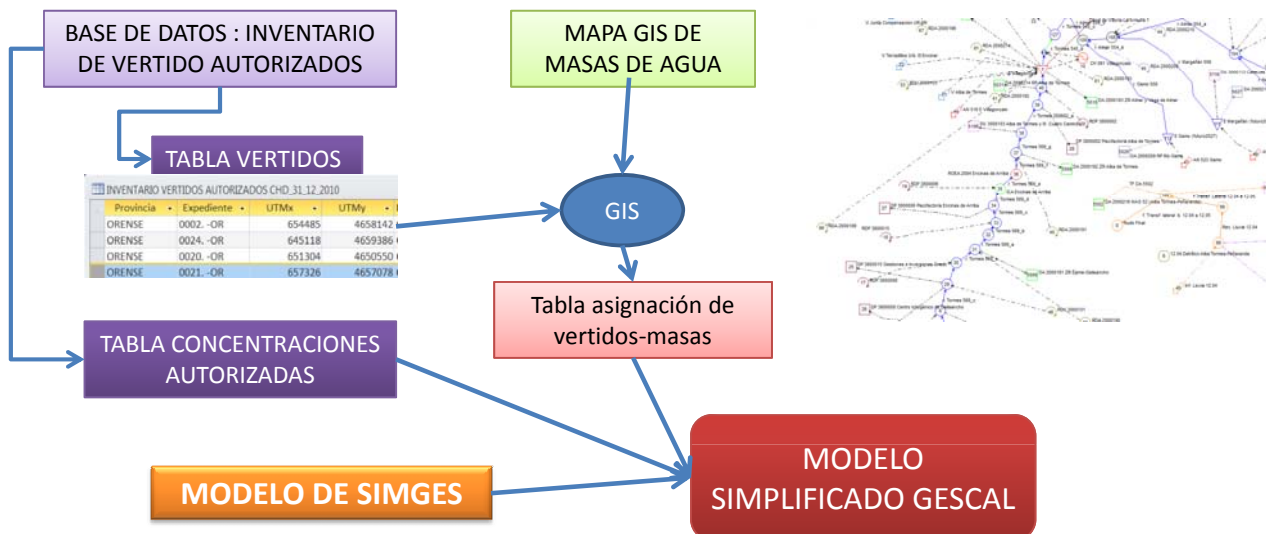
BASE DE DATOS : INVENTARIO DE VERTIDO AUTORIZADOS

MAPA GIS DE MASAS DE AGUA

TABLA VERTIDOS

INVENTARIO VERTIDOS AUTORIZADOS CHD_31_12_2010

| Provincia | Expediente | UTMx | UTMy |
|---|---|---|---|
| ORENSE | 0002. -OR | 654485 | 4658142 |
| ORENSE | 0024. -OR | 645118 | 4659386 |
| ORENSE | 0020. -OR | 651304 | 4650550 |
| ORENSE | 0021. -OR | 657326 | 4657078 |

GIS

Tabla asignación de vertidos-masas

TABLA CONCENTRACIONES AUTORIZADAS

MODELO DE SIMGES

MODELO SIMPLIFICADO GESCAL

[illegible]